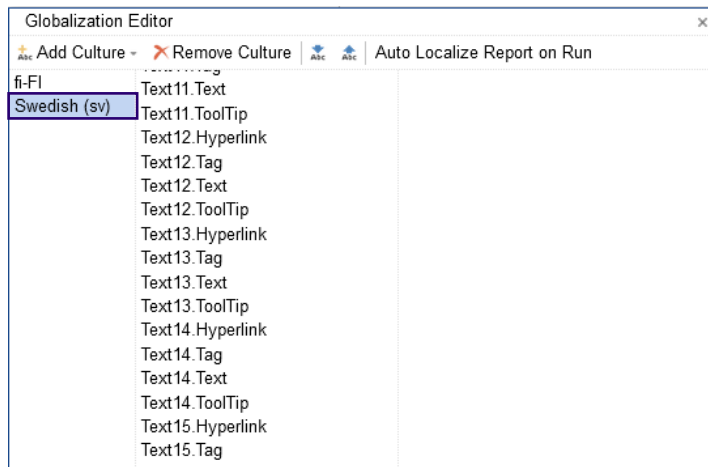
Globalization Editor

Add Culture · Remove Culture | Auto Localize Report on Run

fi-FI
Swedish (sv)

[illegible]
Text11.Text
Text11.ToolTip
Text12.Hyperlink
Text12.Tag
Text12.Text
Text12.ToolTip
Text13.Hyperlink
Text13.Tag
Text13.Text
Text13.ToolTip
Text14.Hyperlink
Text14.Tag
Text14.Text
Text14.ToolTip
Text15.Hyperlink
Text15.Tag